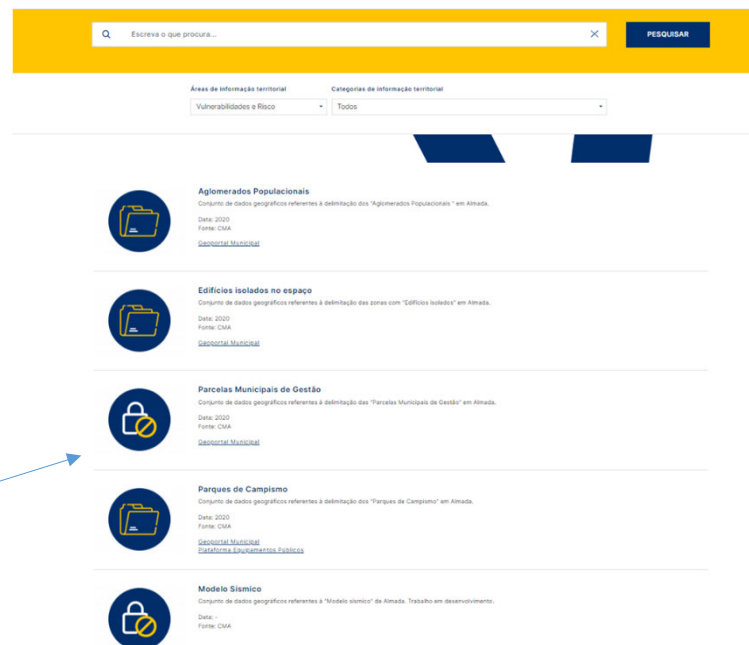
Escreva o que procura...

PESQUISAR

Áreas de informação territorial
Vulnerabilidades e Risco

Categorias de informação territorial
Todos

Aglomerados Populacionais
Conjunto de dados geográficos referentes à delimitação dos "Aglomerados Populacionais " em Almada.
Data: 2020
Fonte: CMA
Geoportal Municipal

Edifícios isolados no espaço
Conjunto de dados geográficos referentes à delimitação das zonas com "Edifícios isolados" em Almada.
Data: 2020
Fonte: CMA
Geoportal Municipal

Parcelas Municipais de Gestão
Conjunto de dados geográficos referentes à delimitação das "Parcelas Municipais de Gestão" em Almada.
Data: 2020
Fonte: CMA
Geoportal Municipal

Parques de Campismo
Conjunto de dados geográficos referentes à delimitação dos "Parques de Campismo" em Almada.
Data: 2020
Fonte: CMA
Geoportal Municipal
Plataforma Equipamentos Públicos

Modelo Sísmico
Conjunto de dados geográficos referentes à "Modelo sismico" da Almada. Trabalho em desenvolvimento.
Data: -
Fonte: CMA